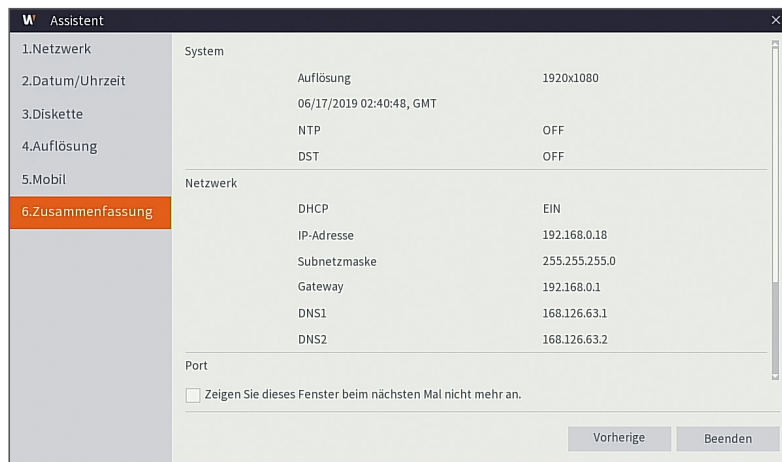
W Assistent

1.Netzwerk
2.Datum/Uhrzeit
3.Diskette
4.Auflösung
5.Mobil
6.Zusammenfassung

System

| | |
|---|---|
| Auflösung | 1920x1080 |
| 06/17/2019 02:40:48, GMT | |
| NTP | OFF |
| DST | OFF |

Netzwerk

| | |
|---|---|
| DHCP | EIN |
| IP-Adresse | 192.168.0.18 |
| Subnetzmaske | 255.255.255.0 |
| Gateway | 192.168.0.1 |
| DNS1 | 168.126.63.1 |
| DNS2 | 168.126.63.2 |

Port

Zeigen Sie dieses Fenster beim nächsten Mal nicht mehr an.

Vorherige
Beenden